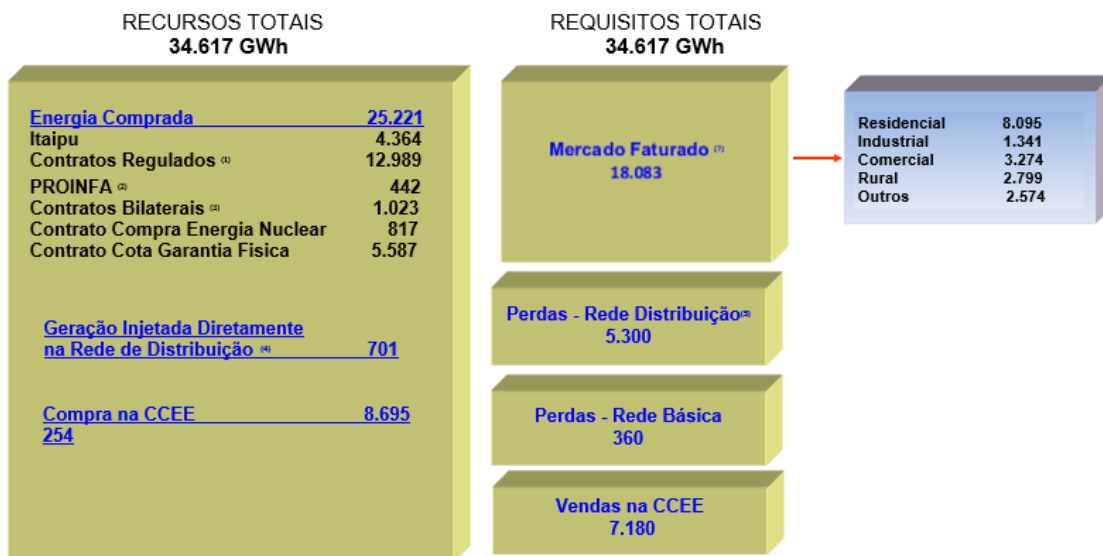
RECURSOS TOTAIS
34.617 GWh

Energia Comprada 25.221
Itaipu 4.364
Contratos Regulados (1) 12.989
PROINFA (2) 442
Contratos Bilaterais (3) 1.023
Contrato Compra Energia Nuclear 817
Contrato Cota Garantia Fisica 5.587

Geração Injetada Diretamente na Rede de Distribuição (4) 701

Compra na CCEE 8.695
254

REQUISITOS TOTAIS
34.617 GWh

Mercado Faturado (7)
18.083

Residencial 8.095
Industrial 1.341
Comercial 3.274
Rural 2.799
Outros 2.574

Perdas - Rede Distribuição(5)
5.300

Perdas - Rede Básica
360

Vendas na CCEE
7.180